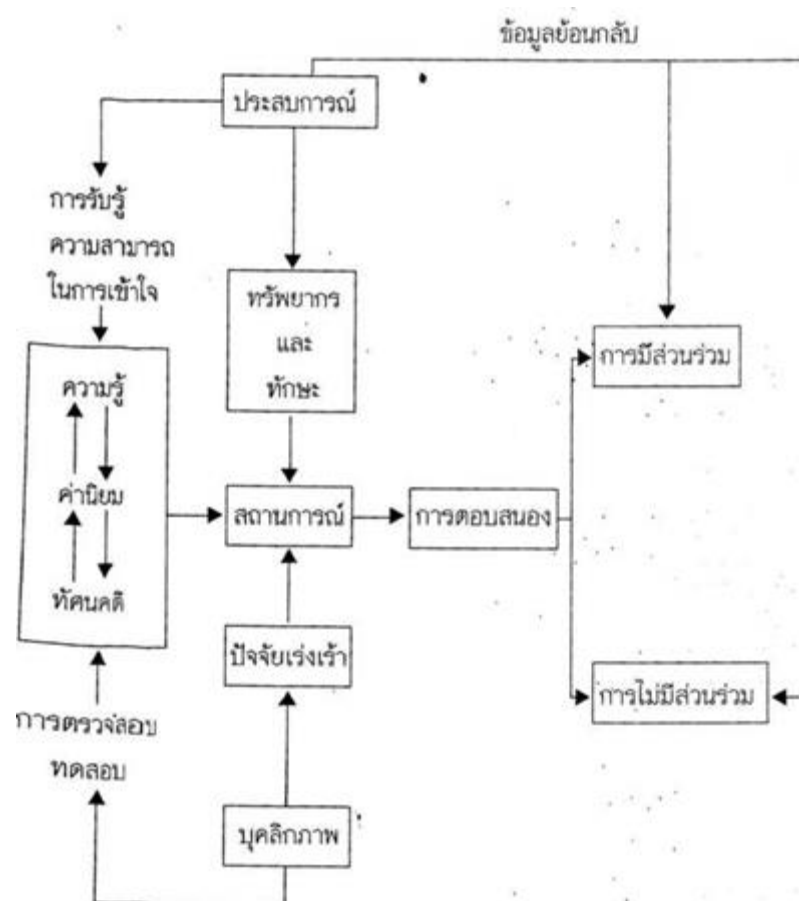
ข้อมูลย้อนกลับ

ประสบการณ์

การรับรู้
ความสามารถ
ในการเข้าใจ

ทรัพยากร
และ
ทักษะ

การมีส่วนร่วม

ความรู้

ค่านิยม

ทัศนคติ

สถานการณ์

การตอบสนอง

ปัจจัยเร่งเร้า

การไม่มีส่วนร่วม

การตรวจสอบ
ทดลอบ

บุคลิกภาพ